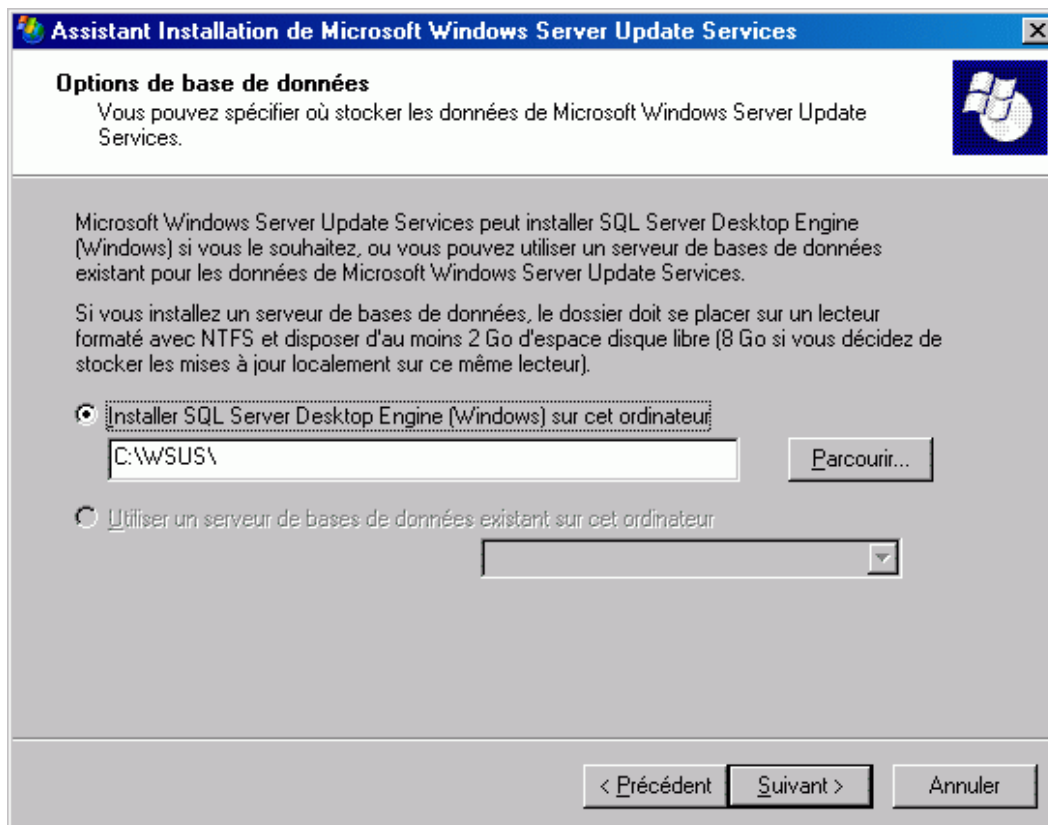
Assistant Installation de Microsoft Windows Server Update Services

Options de base de données
Vous pouvez spécifier où stocker les données de Microsoft Windows Server Update Services.

Microsoft Windows Server Update Services peut installer SQL Server Desktop Engine (Windows) si vous le souhaitez, ou vous pouvez utiliser un serveur de bases de données existant pour les données de Microsoft Windows Server Update Services.

Si vous installez un serveur de bases de données, le dossier doit se placer sur un lecteur formaté avec NTFS et disposer d'au moins 2 Go d'espace disque libre (8 Go si vous décidez de stocker les mises à jour localement sur ce même lecteur).

Installer SQL Server Desktop Engine (Windows) sur cet ordinateur

C:\WSUS\

Parcourir...

Utiliser un serveur de bases de données existant sur cet ordinateur

< Précédent

Suivant >

Annuler